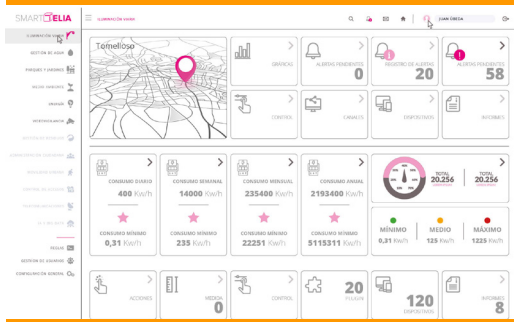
SMART ELIA
ILUMINACIÓN VIARIA
JUAN OBEZA
ILUMINACIÓN VIARIA
GESTIÓN DE AGUA
PARQUES Y JARDINES
RESIDUOS URBANOS
DRENAJE
INFRAESTRUCTURA
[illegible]
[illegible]
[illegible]
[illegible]
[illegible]
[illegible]
REGLAS
GESTIÓN DE USUARIOS
CONFIGURACIÓN GENERAL
Tomelloso
GRÁFICAS
ALERTAS PENDIENTES
0
REGISTRO DE ALERTAS
20
ALERTAS PERDIDAS
58
CONTROL
CANALES
DISPOSITIVOS
INFORMES
CONSUMO DIARIO
400 Kw/h
CONSUMO MÍNIMO
0,31 Kw/h
CONSUMO SEMANAL
14000 Kw/h
CONSUMO MÍNIMO
235 Kw/h
CONSUMO MENSUAL
235400 Kw/h
CONSUMO MÍNIMO
22251 Kw/h
CONSUMO ANUAL
2193400 Kw/h
CONSUMO MÍNIMO
5115311 Kw/h
TOTAL
20.256
Kw/h
TOTAL
20.256
Kw/h
MÍNIMO
0,31 Kw/h
MEDIO
125 Kw/h
MÁXIMO
1225 Kw/h
ACCIONES
MEDIDA
0
CONTROL
20
PLUGIN
120
DISPOSITIVOS
INFORMES
8